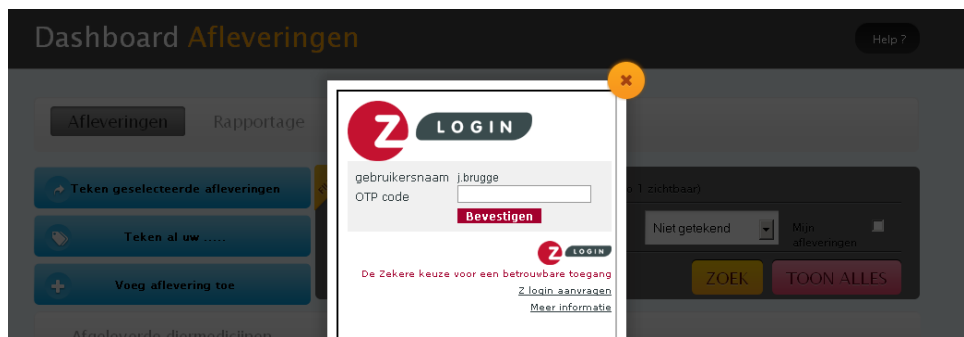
Dashboard Afleveringen

Help ?

Afleveringen

Rapportage

Teken geselecteerde afleveringen

Teken al uw .....

Voeg aflevering toe

Afgeleverde diergeneesmiddelen

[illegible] 1 zichtbaar)

Niet getekend

Mijn afleveringen

ZOEK

TOON ALLES

×

Z LOGIN

gebruikersnaam j.brugge

OTP code

Bevestigen

Z LOGIN

De Zekere keuze voor een betrouwbare toegang

Z login aanvragen

Meer informatie